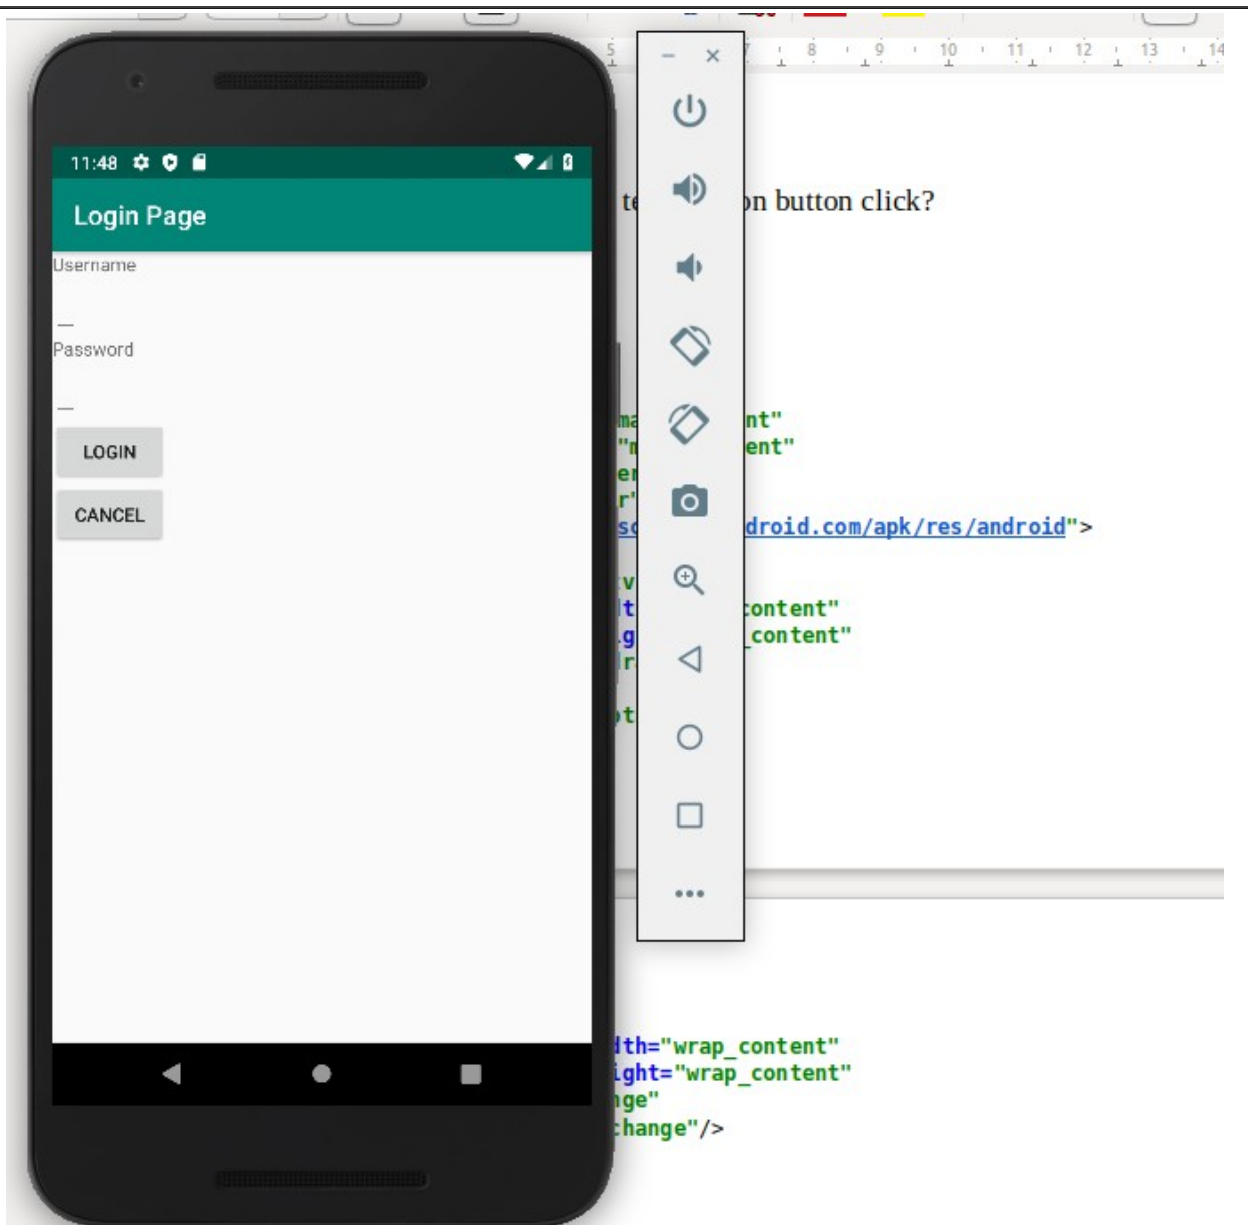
11:48

Login Page

Username

Password

LOGIN

CANCEL

– ×

5 7 8 9 10 11 12 13 14

te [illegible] on button click?

ma nt"
"n ent"
er
r'
so droid.com/apk/res/android">

v
t content"
g _content"
r

ot

dth="wrap_content"
ight="wrap_content"
nge"
change"/>